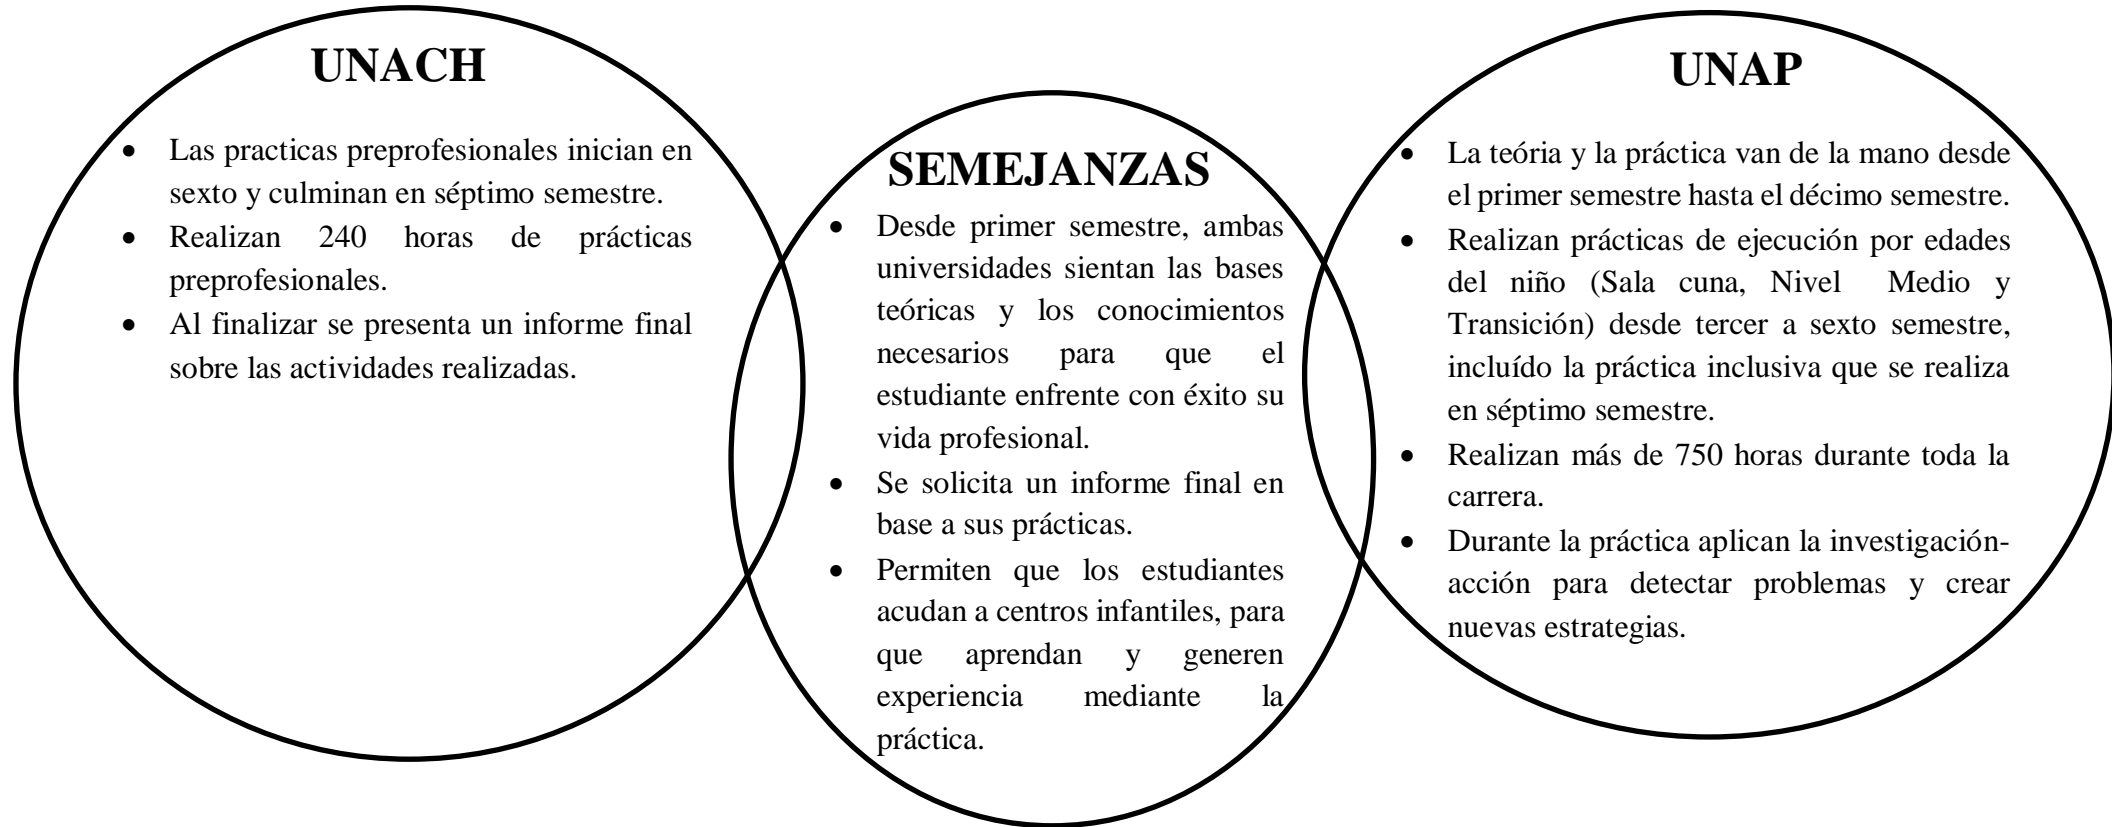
UNACH

- Las practicas preprofesionales inician en sexto y culminan en séptimo semestre.
- Realizan 240 horas de prácticas preprofesionales.
- Al finalizar se presenta un informe final sobre las actividades realizadas.

SEMEJANZAS

- Desde primer semestre, ambas universidades sientan las bases teóricas y los conocimientos necesarios para que el estudiante enfrente con éxito su vida profesional.
- Se solicita un informe final en base a sus prácticas.
- Permiten que los estudiantes acudan a centros infantiles, para que aprendan y generen experiencia mediante la práctica.

UNAP

- La teória y la práctica van de la mano desde el primer semestre hasta el décimo semestre.
- Realizan prácticas de ejecución por edades del niño (Sala cuna, Nivel Medio y Transición) desde tercer a sexto semestre, incluído la práctica inclusiva que se realiza en séptimo semestre.
- Realizan más de 750 horas durante toda la carrera.
- Durante la práctica aplican la investigación-acción para detectar problemas y crear nuevas estrategias.